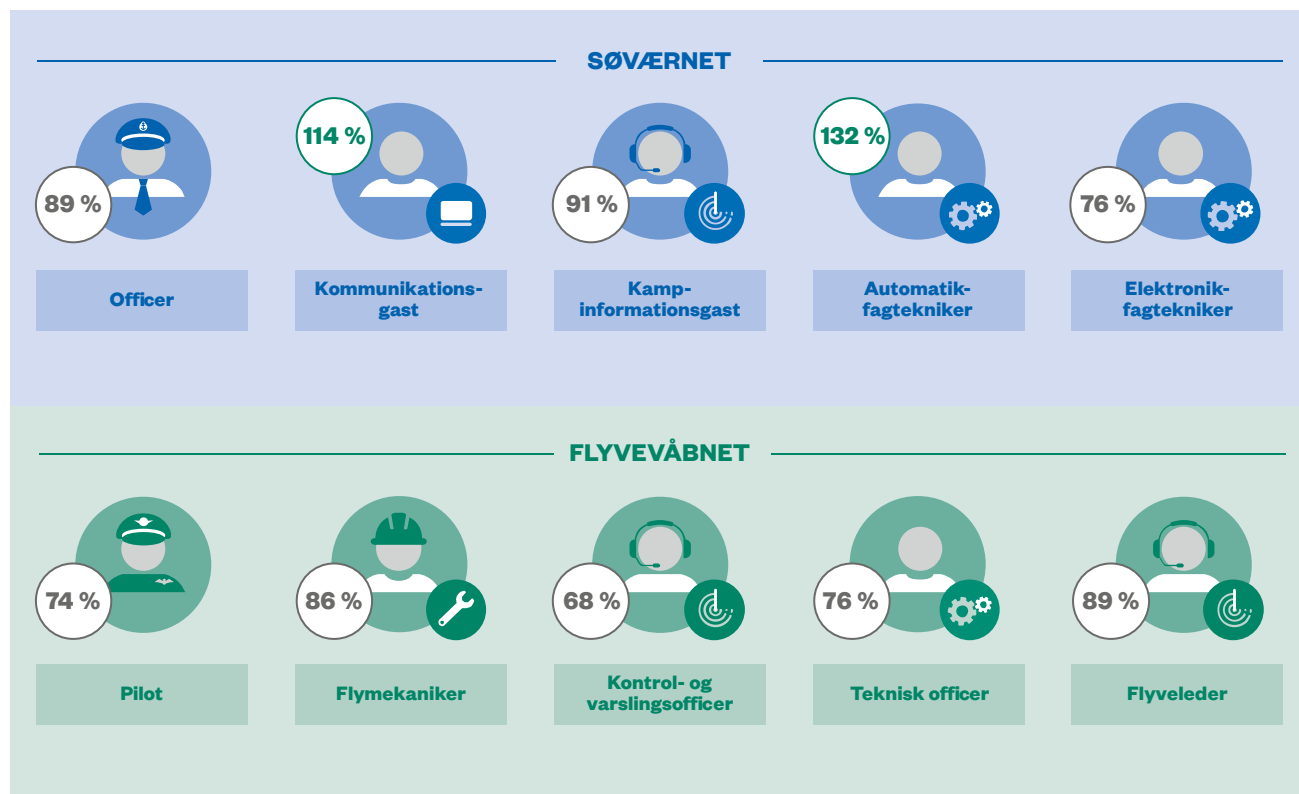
SØVÆRNET

89 %
Officer

114 %
Kommunikationsgast

91 %
Kampinformationsgast

132 %
Automatikfagtekniker

76 %
Elektronikfagtekniker

FLYVEVÅBNET

74 %
Pilot

86 %
Flymekaniker

68 %
Kontrol- og varslingsofficer

76 %
Teknisk officer

89 %
Flyveleder